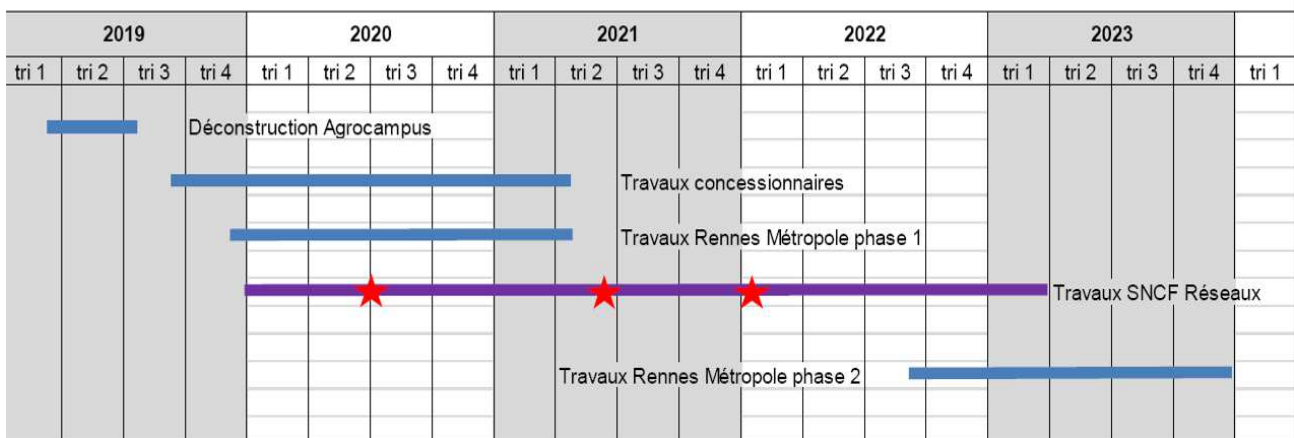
| 2019 | | | | 2020 | | | | 2021 | | | | 2022 | | | | 2023 | | | | |
|---|---|---|---|---|---|---|---|---|---|---|---|---|---|---|---|---|---|---|---|---|
| tri 1 | tri 2 | tri 3 | tri 4 | tri 1 | tri 2 | tri 3 | tri 4 | tri 1 | tri 2 | tri 3 | tri 4 | tri 1 | tri 2 | tri 3 | tri 4 | tri 1 | tri 2 | tri 3 | tri 4 | tri 1 |

Déconstruction Agrocampus

Travaux concessionnaires

Travaux Rennes Métropole phase 1

Travaux SNCF Réseaux

Travaux Rennes Métropole phase 2